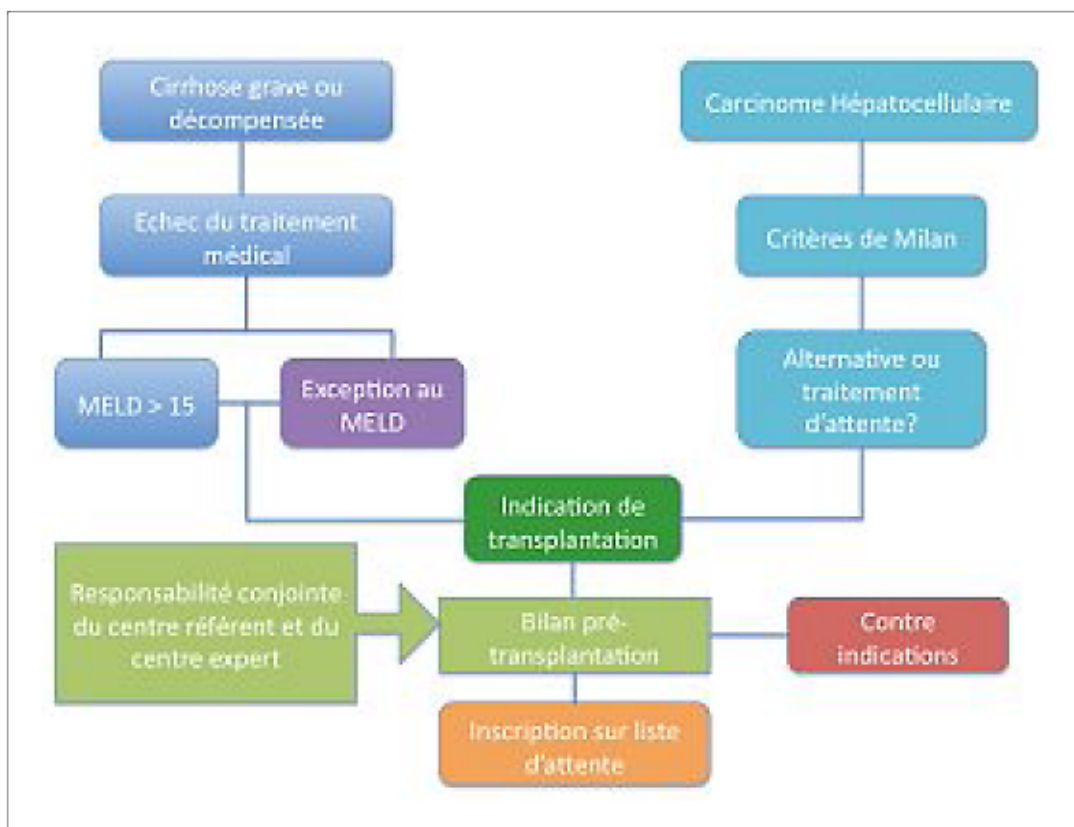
Cirrhose grave ou décompensée

Echec du traitement médical

MELD > 15

Exception au MELD

Carcinome Hépatocellulaire

Critères de Milan

Alternative ou traitement d'attente?

Indication de transplantation

Responsabilité conjointe du centre référent et du centre expert

Bilan pré-transplantation

Contre indications

Inscription sur liste d'attente